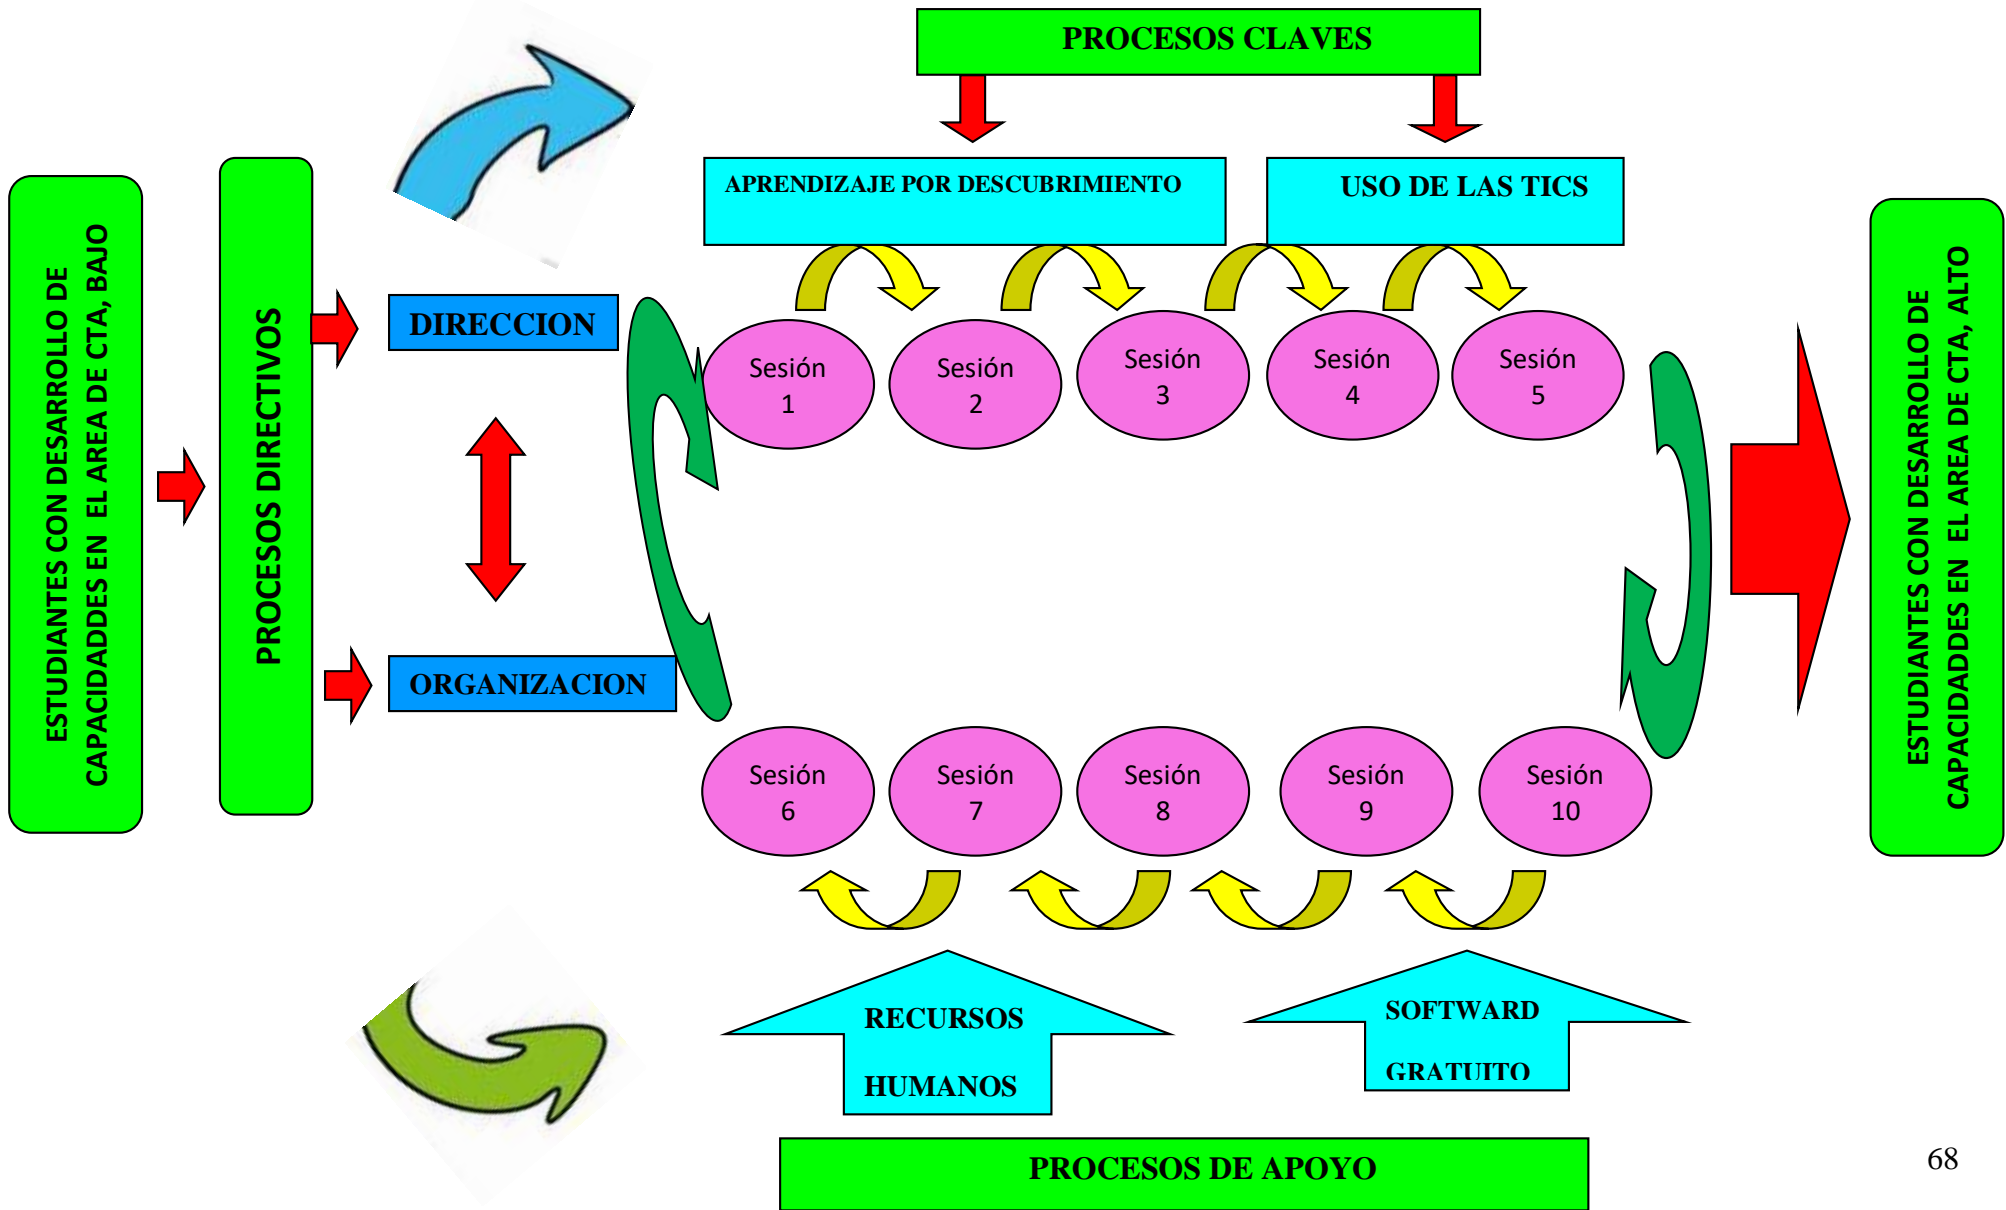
ESTUDIANTES CON DESARROLLO DE CAPACIDADDES EN EL AREA DE CTA, BAJO

PROCESOS DIRECTIVOS

DIRECCION

ORGANIZACION

PROCESOS CLAVES

APRENDIZAJE POR DESCUBRIMIENTO

USO DE LAS TICS

Sesión 1

Sesión 2

Sesión 3

Sesión 4

Sesión 5

Sesión 6

Sesión 7

Sesión 8

Sesión 9

Sesión 10

RECURSOS HUMANOS

SOFTWARD GRATUITO

PROCESOS DE APOYO

ESTUDIANTES CON DESARROLLO DE CAPACIDADDES EN EL AREA DE CTA, ALTO

68